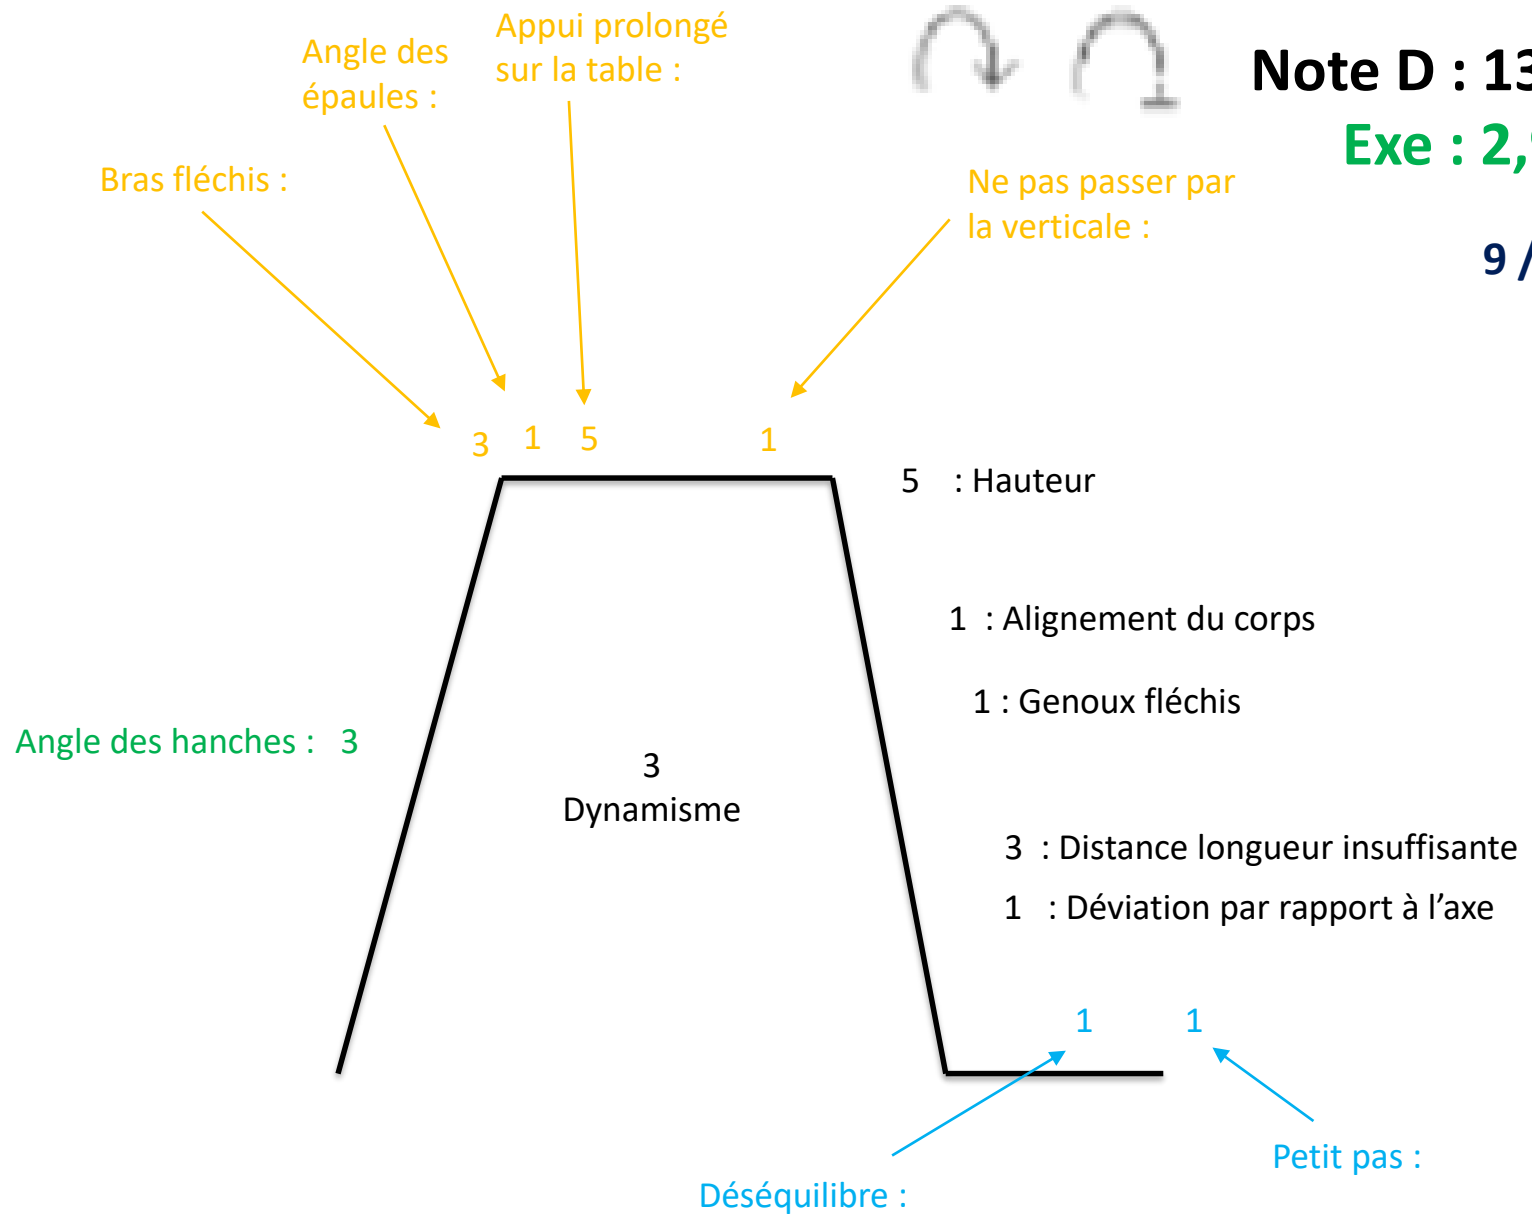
Appui prolongé sur la table :

Angle des épaules :

Bras fléchis :

Note D : 13

Exe : 2,

9 /

Ne pas passer par la verticale :

3 1 5 1

5 : Hauteur

1 : Alignement du corps

1 : Genoux fléchis

Angle des hanches : 3

3
Dynamisme

3 : Distance longueur insuffisante

1 : Déviation par rapport à l'axe

1 1

Petit pas :

Déséquilibre :